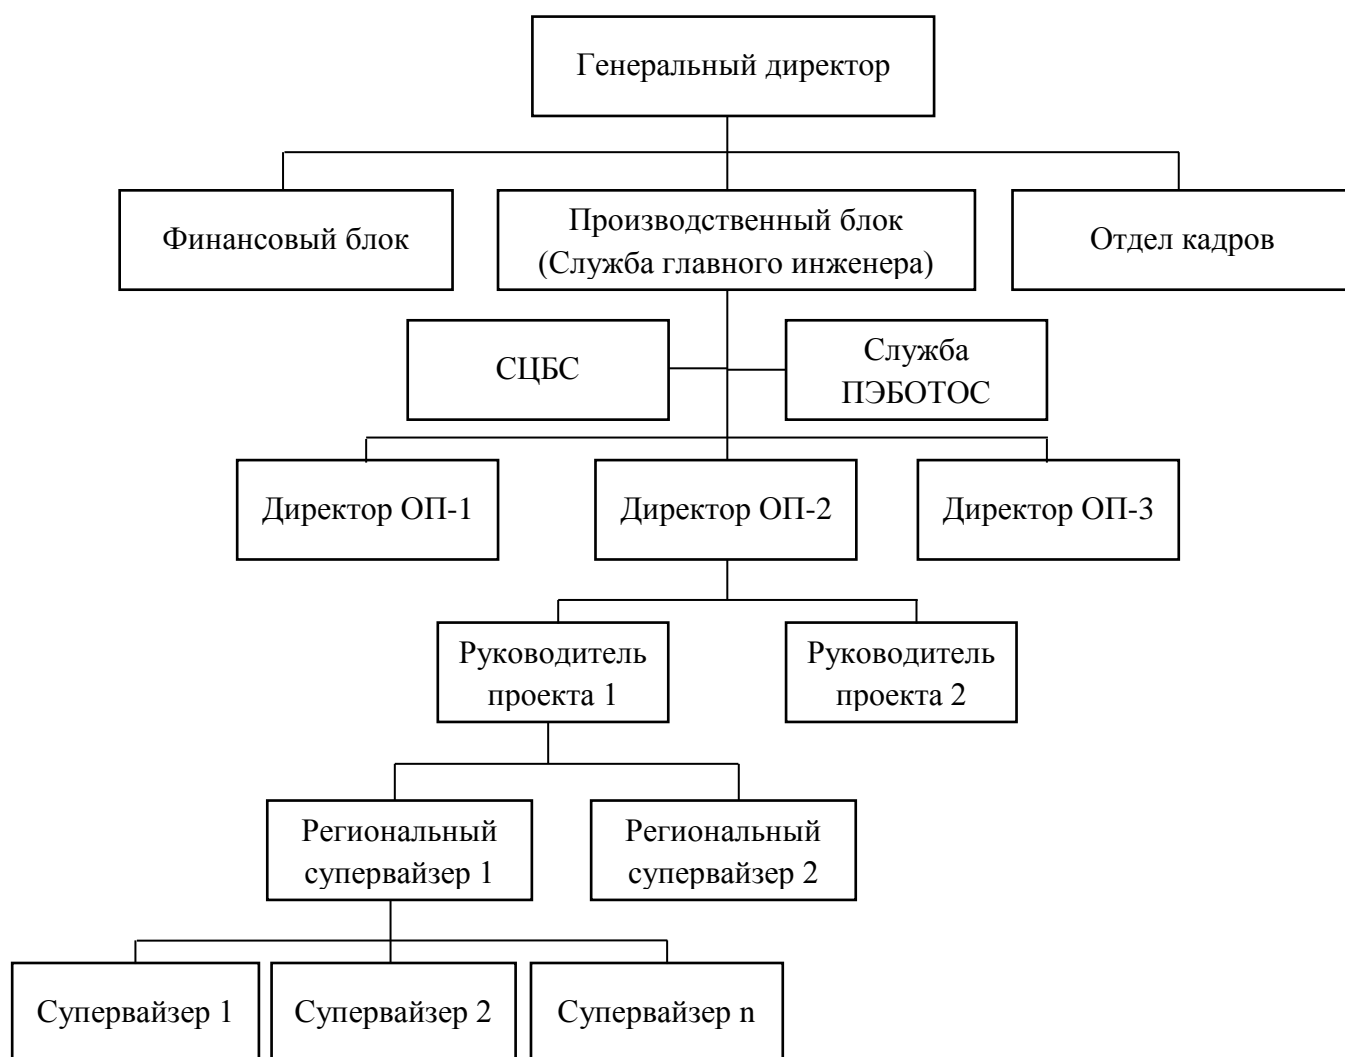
Генеральный директор

Финансовый блок

Производственный блок (Служба главного инженера)

Отдел кадров

СЦБС

Служба ПЭБОТОС

Директор ОП-1

Директор ОП-2

Директор ОП-3

Руководитель проекта 1

Руководитель проекта 2

Региональный супервайзер 1

Региональный супервайзер 2

Супервайзер 1

Супервайзер 2

Супервайзер n